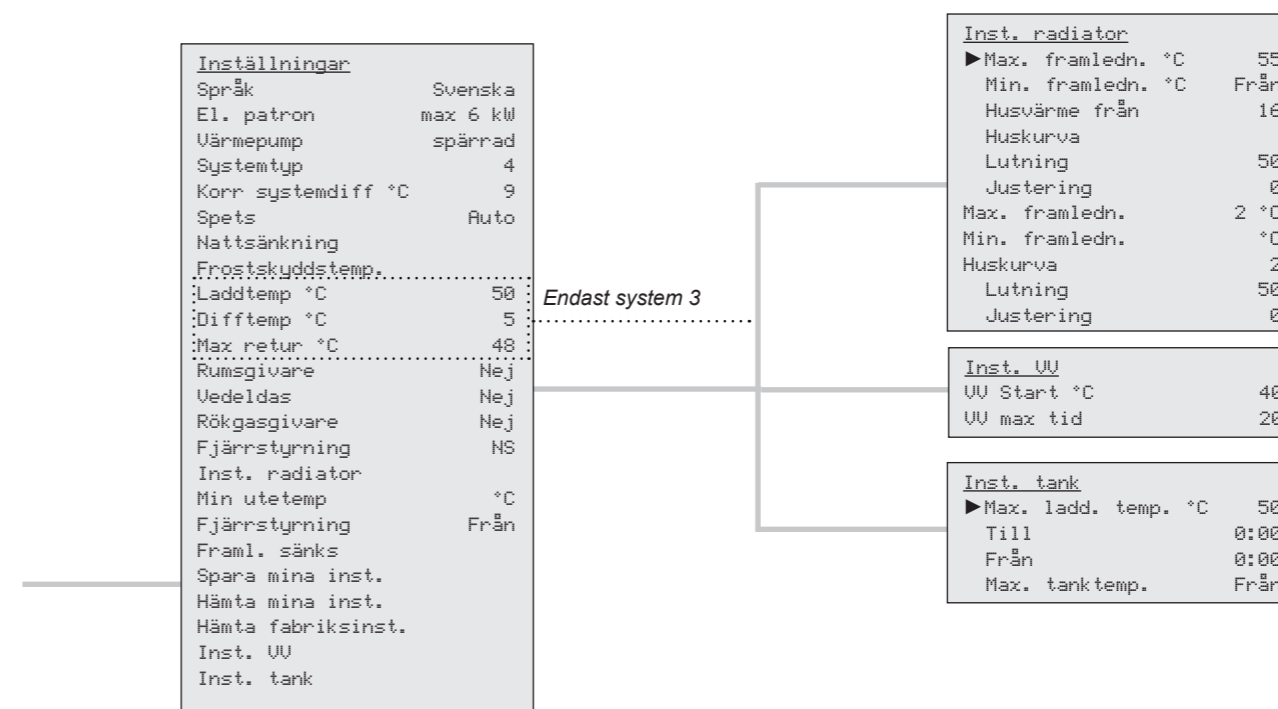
Inställningar
Språk Svenska
El. patron max 6 kW
Värmepump spärrad
Systemtyp 4
Korr systemdiff °C 9
Spets Auto
Nattsänkning
Frostskyddstemp.
Laddtemp °C 50
Difftemp °C 5
Max retur °C 48
Rumsgivare Nej
Vedeldas Nej
Rökgasgivare Nej
Fjärrstyrning NS
Inst. radiator
Min utetemp °C
Fjärrstyrning Från
Framl. sänks
Spara mina inst.
Hämta mina inst.
Hämta fabriksinst.
Inst. VV
Inst. tank

Endast system 3

Inst. radiator
▶Max. framledn. °C 55
Min. framledn. °C Från
Husvärme från 16
Huskurva
Lutning 50
Justering 0
Max. framledn. 2 °C
Min. framledn. °C
Huskurva 2
Lutning 50
Justering 0

Inst. VV
VV Start °C 40
VV max tid 20

Inst. tank
▶Max. ladd. temp. °C 50
Till 0:00
Från 0:00
Max. tanktemp. Från